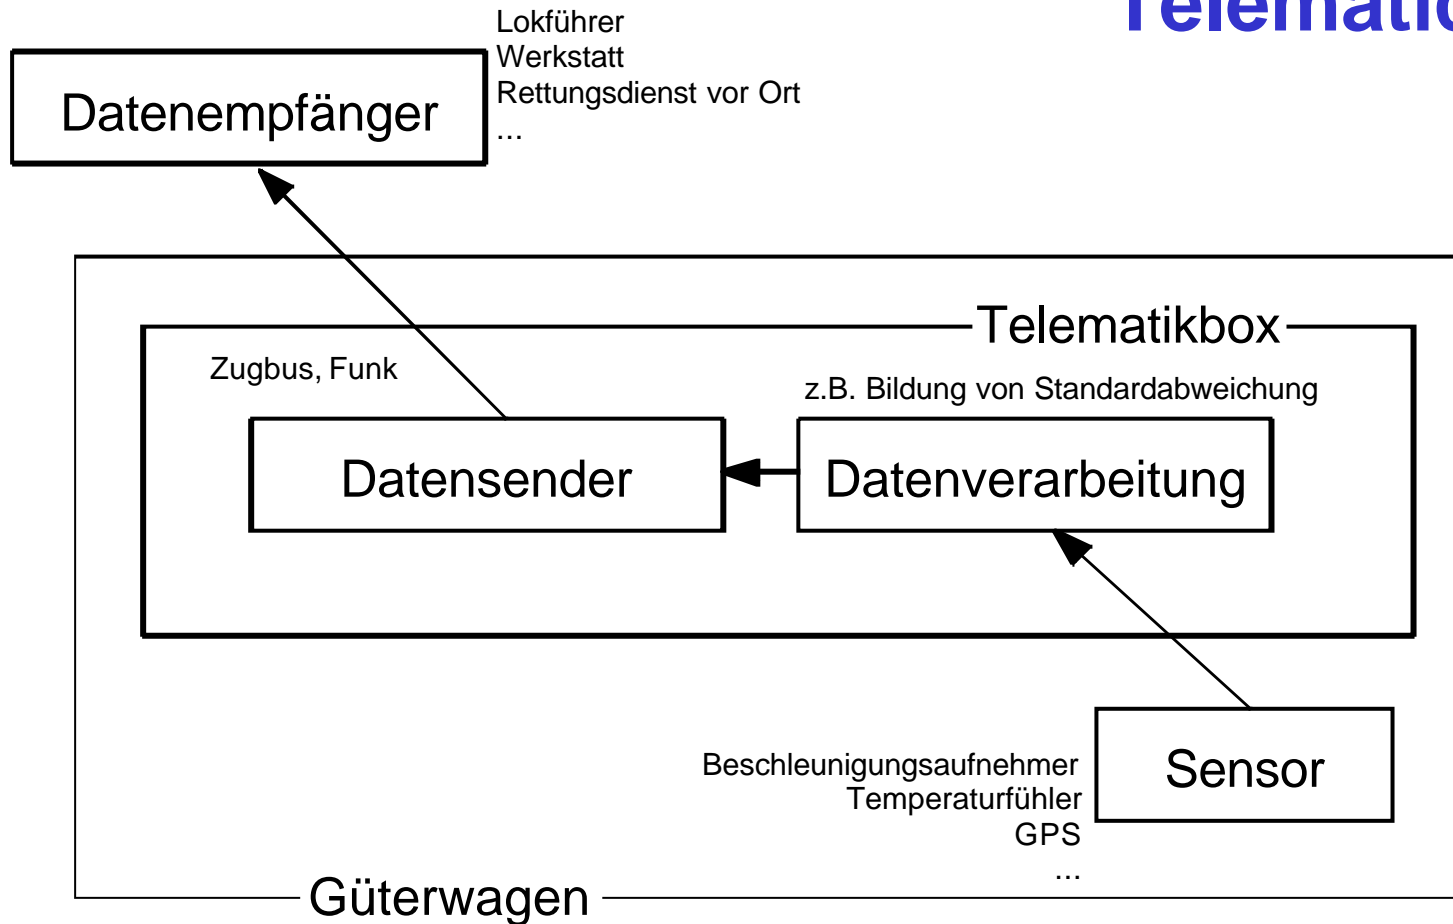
Telematic

Datenempfänger

Lokführer
Werkstatt
Rettungsdienst vor Ort
...

Telematikbox

Zugbus, Funk

z.B. Bildung von Standardabweichung

Datensender

Datenverarbeitung

Beschleunigungsaufnehmer
Temperaturfühler
GPS
...

Sensor

Güterwagen